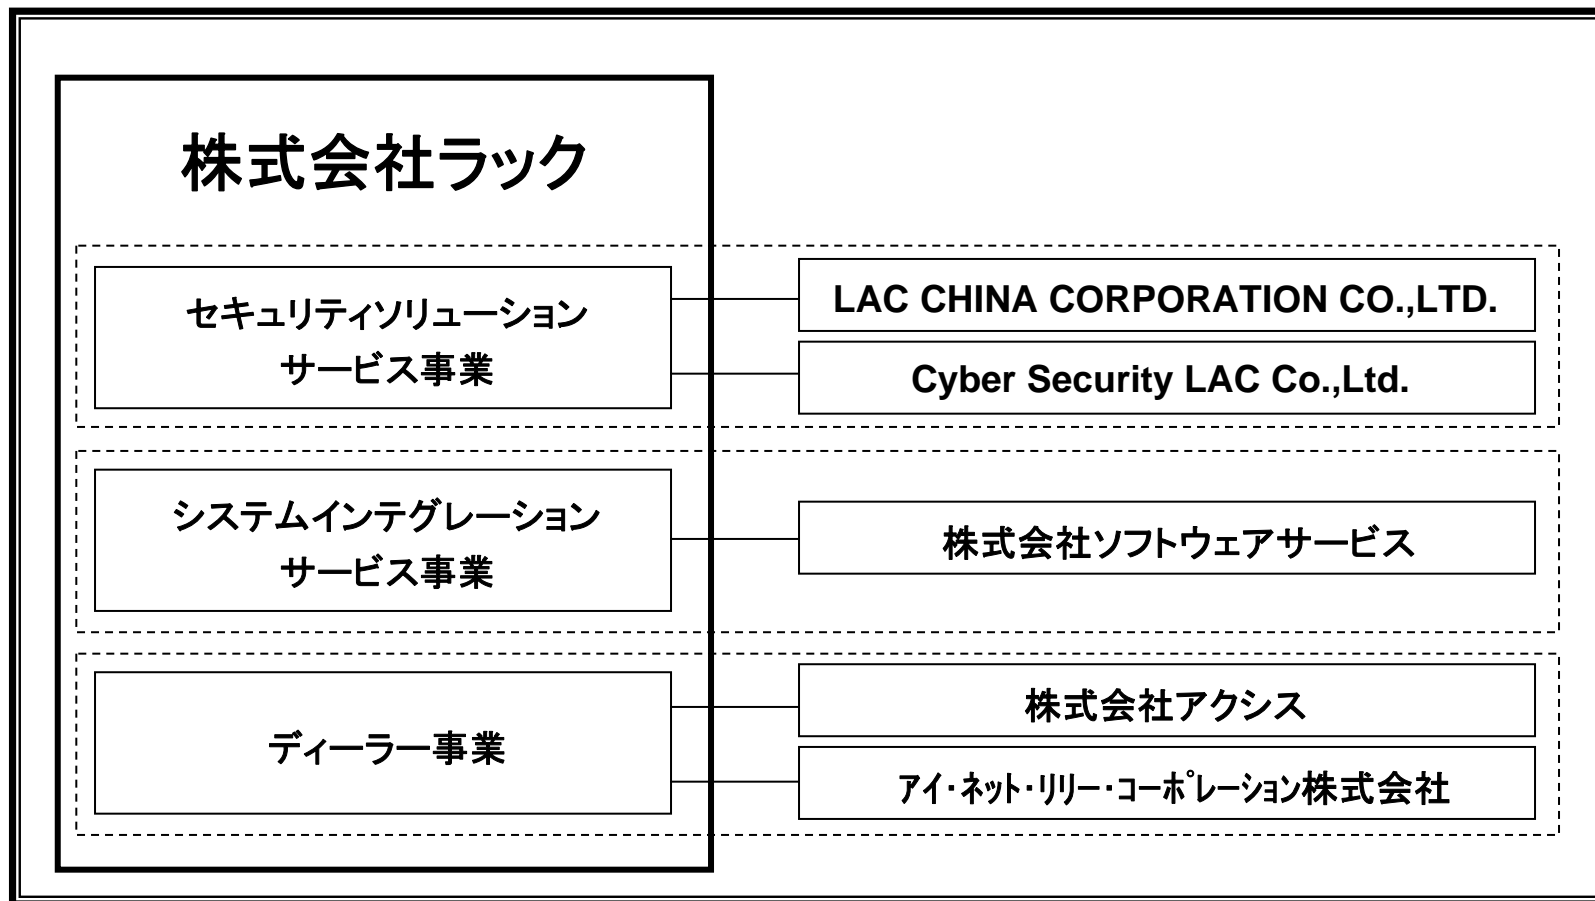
株式会社ラック

セキュリティソリューションサービス事業

LAC CHINA CORPORATION CO.,LTD.

Cyber Security LAC Co.,Ltd.

システムインテグレーションサービス事業

株式会社ソフトウェアサービス

ディーラー事業

株式会社アクシス

アイ・ネット・リリー・コーポレーション株式会社